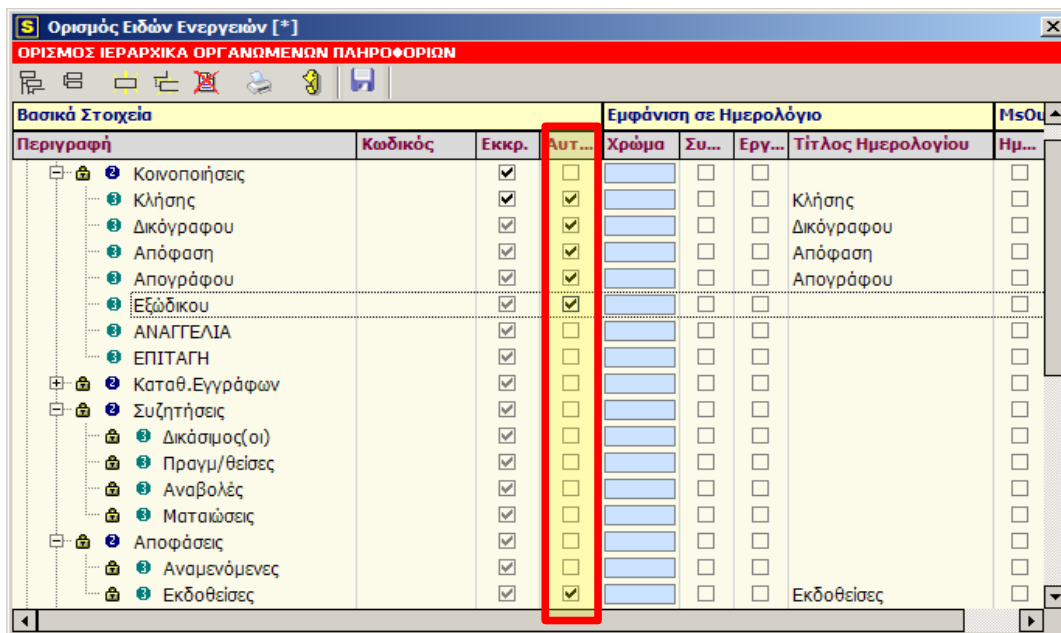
S Ορισμός Ειδών Ενεργειών [*]
ΟΡΙΣΜΟΣ ΙΕΡΑΡΧΙΚΑ ΟΡΓΑΝΩΜΕΝΩΝ ΠΛΗΡΟΦΟΡΙΩΝ

| Βασικά Στοιχεία | | | | Εμφάνιση σε Ημερολόγιο | | | | MsOu |
|---|---|---|---|---|---|---|---|---|
| Περιγραφή | Κωδικός | Εκκρ. | Αυτ... | Χρώμα | Συ... | Εργ... | Τίτλος Ημερολογίου | Ημ... |
| Κοινοποιήσεις | | | | | | | | |
| Κλήσης | | | | | | | Κλήσης | |
| Δικόγραφου | | | | | | | Δικόγραφου | |
| Απόφαση | | | | | | | Απόφαση | |
| Απογράφου | | | | | | | Απογράφου | |
| Εξώδικου | | | | | | | | |
| ΑΝΑΓΓΕΛΙΑ | | | | | | | | |
| ΕΠΙΤΑΓΗ | | | | | | | | |
| Καταθ.Εγγράφων | | | | | | | | |
| Συζητήσεις | | | | | | | | |
| Δικάσιμος(οι) | | | | | | | | |
| Πραγμ/θείσες | | | | | | | | |
| Αναβολές | | | | | | | | |
| Ματαιώσεις | | | | | | | | |
| Αποφάσεις | | | | | | | | |
| Αναμενόμενες | | | | | | | | |
| Εκδοθείσες | | | | | | | Εκδοθείσες | |